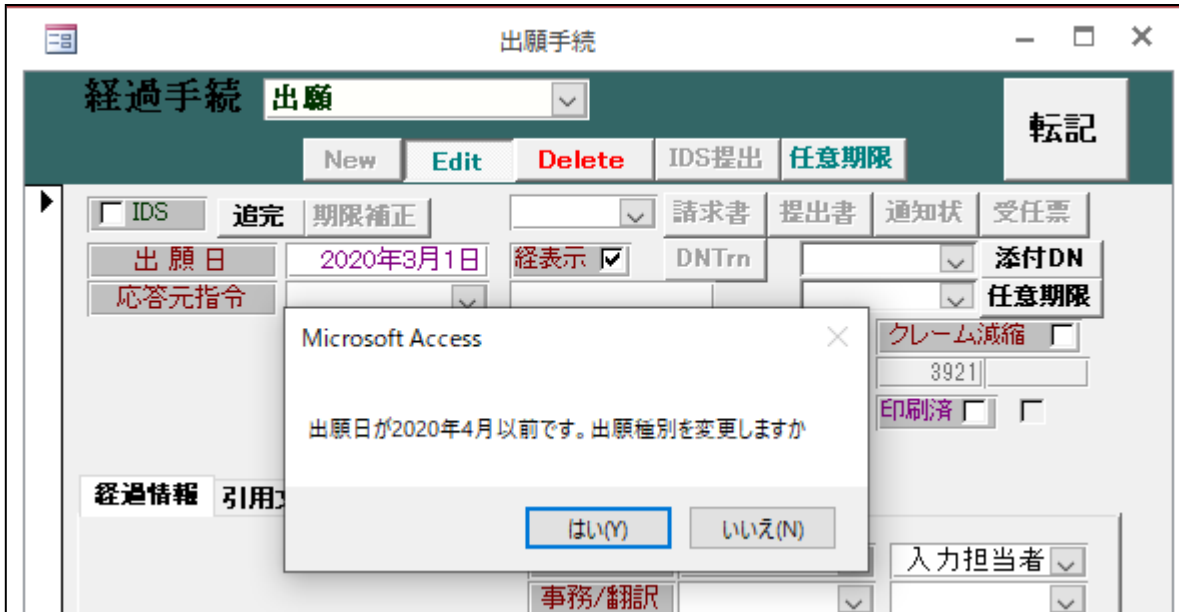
出願手続

経過手続 出願

転記

New Edit Delete IDS提出 任意期限

IDS 追完 期限補正

請求書 提出書 通知状 受任票

出 願 日 2020年3月1日 経表示 DNTrn 添付DN

応答元指令 任意期限

クレーム減縮

3921

印刷済

Microsoft Access

出願日が2020年4月以前です。出願種別を変更しますか

はい(Y) いいえ(N)

経過情報 引用

入力担当者

事務/翻訳